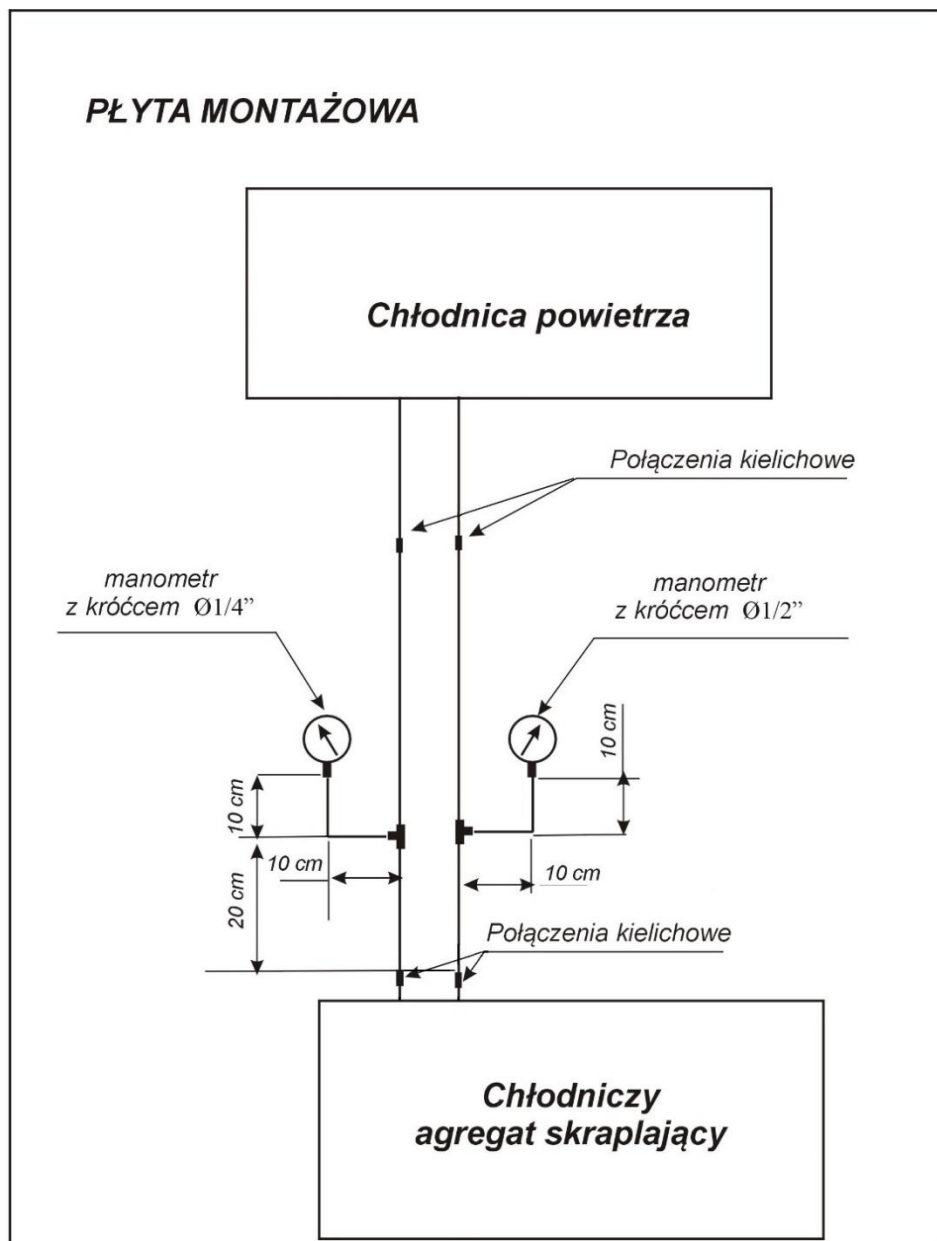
PŁYTA MONTAŻOWA

Chłodnica powietrza

Połączenia kielichowe

manometr
z króćcem Ø1/4"

manometr
z króćcem Ø1/2"

10 cm

10 cm

10 cm

20 cm

10 cm

Połączenia kielichowe

Chłodniczy
agregat skraplający